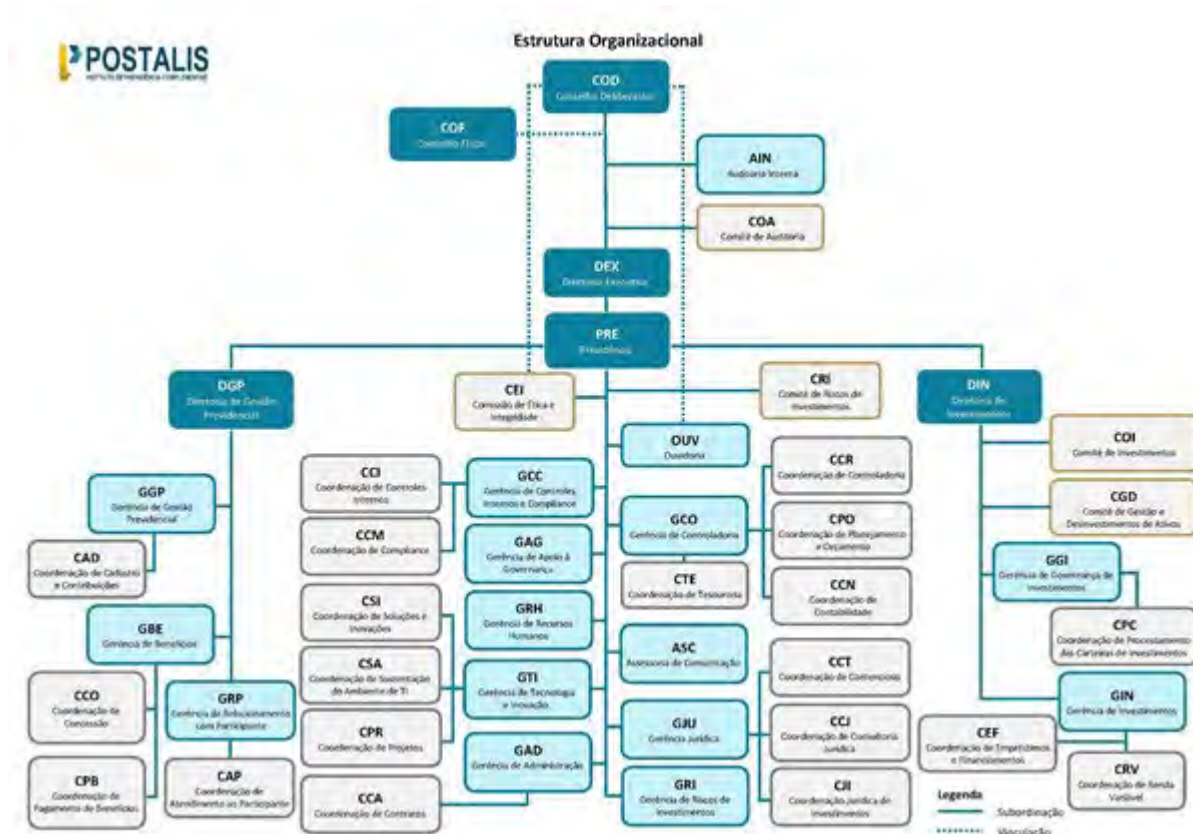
POSTALIS
INSTITUTO DE PREVIDÊNCIA COMPLEMENTAR

Estrutura Organizacional

COD
Conselho Deliberativo

COF
Conselho Fiscal

AIN
Auditoria Interna

COA
Comitê de Auditoria

DEX
Diretoria Executiva

PRE
Presidência

DGP
Diretoria de Gestão Previdencial

CEI
Comissão de Ética e Integridade

CRI
Comitê de Riscos de Investimentos

DIN
Diretoria de Investimentos

OUV
Ouvidoria

COI
Comitê de Investimentos

CGD
Comitê de Gestão e Desinvestimentos de Ativos

GGP
Gerência de Gestão Previdencial

CAD
Coordenação de Cadastro e Contribuições

GBE
Gerência de Benefícios

CCO
Coordenação de Concessão

CPB
Coordenação de Pagamento de Benefícios

GRP
Gerência de Relacionamento com Participante

CAP
Coordenação de Atendimento ao Participante

CCI
Coordenação de Controles Internos

CCM
Coordenação de Compliance

CSI
Coordenação de Soluções e Inovações

CSA
Coordenação de Sustentação do Ambiente de TI

CPR
Coordenação de Projetos

CCA
Coordenação de Contratos

GCC
Gerência de Controles Internos e Compliance

GAG
Gerência de Apoio à Governança

GRH
Gerência de Recursos Humanos

GTI
Gerência de Tecnologia e Inovação

GAD
Gerência de Administração

GCO
Gerência de Controladoria

CTE
Coordenação de Tesouraria

ASC
Assessoria de Comunicação

GJU
Gerência Jurídica

GRI
Gerência de Riscos de Investimentos

CCR
Coordenação de Controladoria

CPO
Coordenação de Planejamento e Orçamento

CCN
Coordenação de Contabilidade

CCT
Coordenação de Contencioso

CCJ
Coordenação de Consultoria Jurídica

CJI
Coordenação Jurídica de Investimentos

GGI
Gerência de Governança de Investimentos

CPC
Coordenação de Processamento das Carteiras de Investimentos

GIN
Gerência de Investimentos

CEF
Coordenação de Empréstimos e Financiamentos

CRV
Coordenação de Renda Variável

Legenda
Subordinação
Vinculação